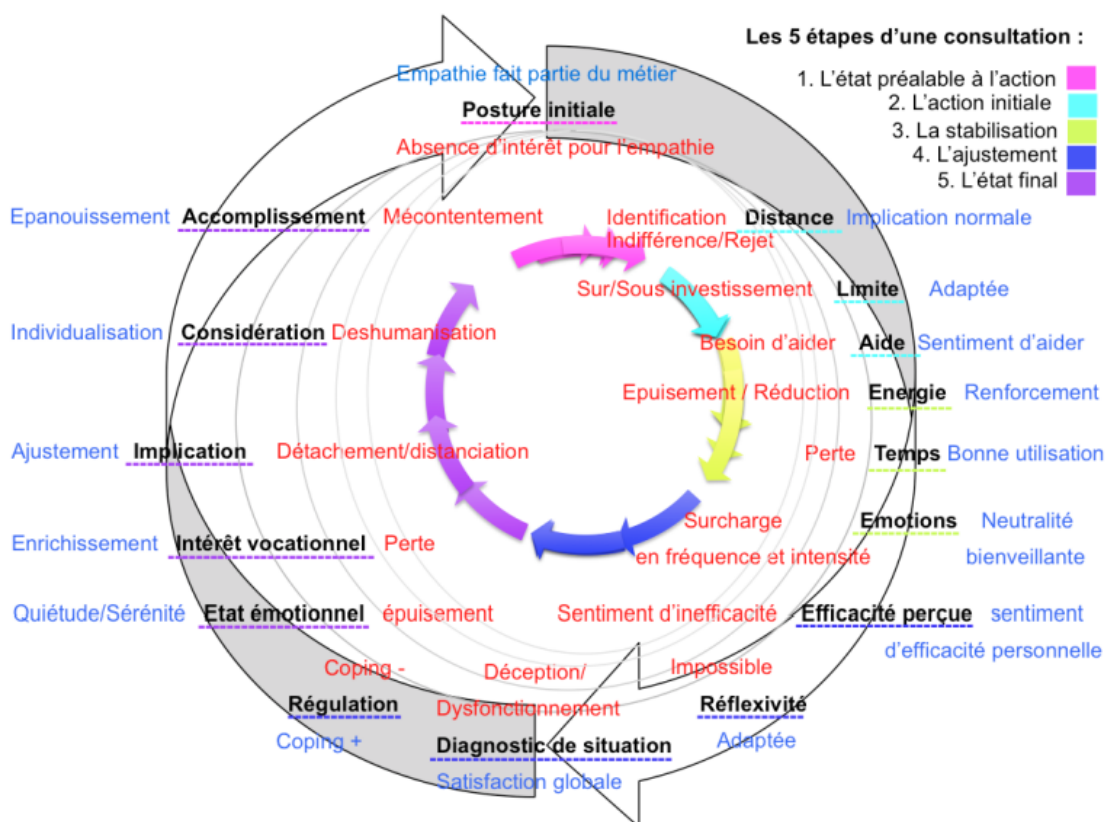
Les 5 étapes d'une consultation :

1. L'état préalable à l'action
2. L'action initiale
3. La stabilisation
4. L'ajustement
5. L'état final

Empathie fait partie du métier
Posture initiale
Absence d'intérêt pour l'empathie

Epanouissement Accomplissement Mécontentement
Identification Distance Implication normale
Indifférence/Rejet
Sur/Sous investissement Limite Adaptée
Individualisation Considération Deshumanisation
Besoin d'aider Aide Sentiment d'aider
Epuisement / Réduction Energie Renforcement
Ajustement Implication Détachement/distanciation
Perte Temps Bonne utilisation
Surcharge en fréquence et intensité Emotions Neutralité bienveillante
Enrichissement Intérêt vocationnel Perte
Quiétude/Sérénité Etat émotionnel épuisement
Sentiment d'inefficacité Efficacité perçue sentiment d'efficacité personnelle
Coping -
Déception/ Dysfonctionnement
Impossible
Régulation
Coping +
Réflexivité
Adaptée
Diagnostic de situation
Satisfaction globale